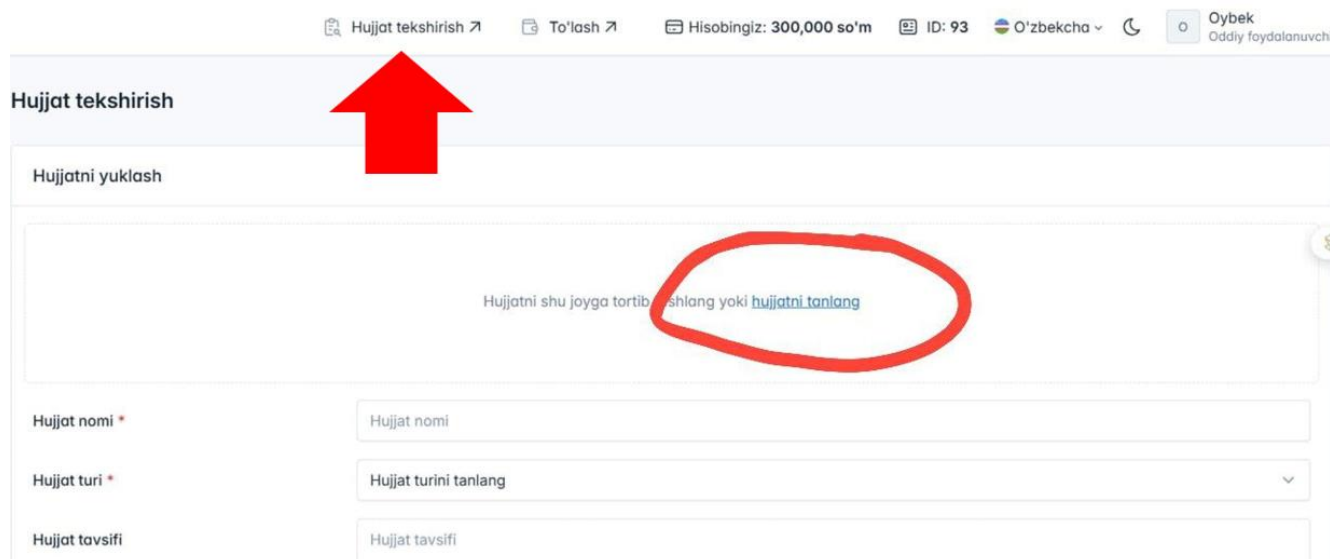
Hujjat tekshirish ↗ To'lash ↗ Hisobingiz: 300,000 so'm ID: 93 O'zbekcha ⌄ O Oybek Oddiy foydalanuvch

Hujjat tekshirish

Hujjatni yuklash

Hujjatni shu joyga tortib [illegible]shlang yoki hujjatni tanlang

Hujjat nomi * Hujjat nomi

Hujjat turi * Hujjat turini tanlang

Hujjat tavsifi Hujjat tavsifi